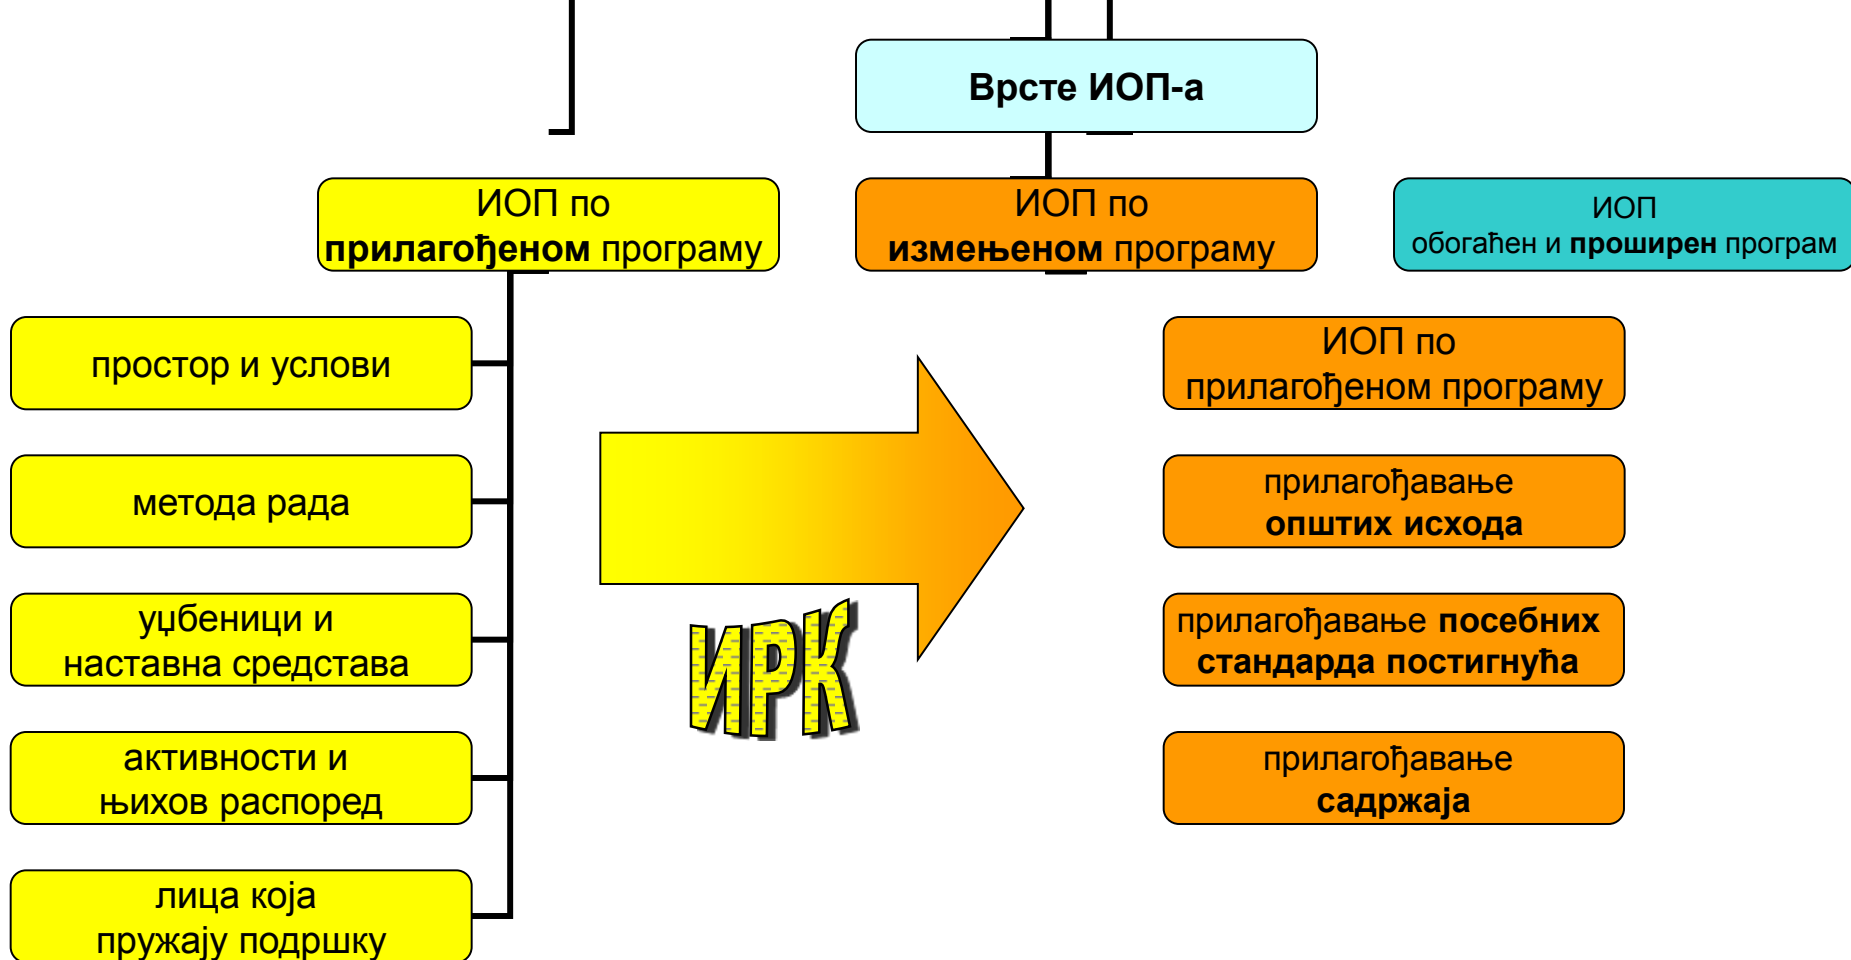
Врсте ИОП-а

ИОП по прилагођеном програму

ИОП по измењеном програму

ИОП обогаћен и проширен програм

простор и услови

метода рада

уџбеници и наставна средства

активности и њихов распоред

лица која пружају подршку

ИРК

ИОП по прилагођеном програму

прилагођавање општих исхода

прилагођавање посебних стандарда постигнућа

прилагођавање садржаја